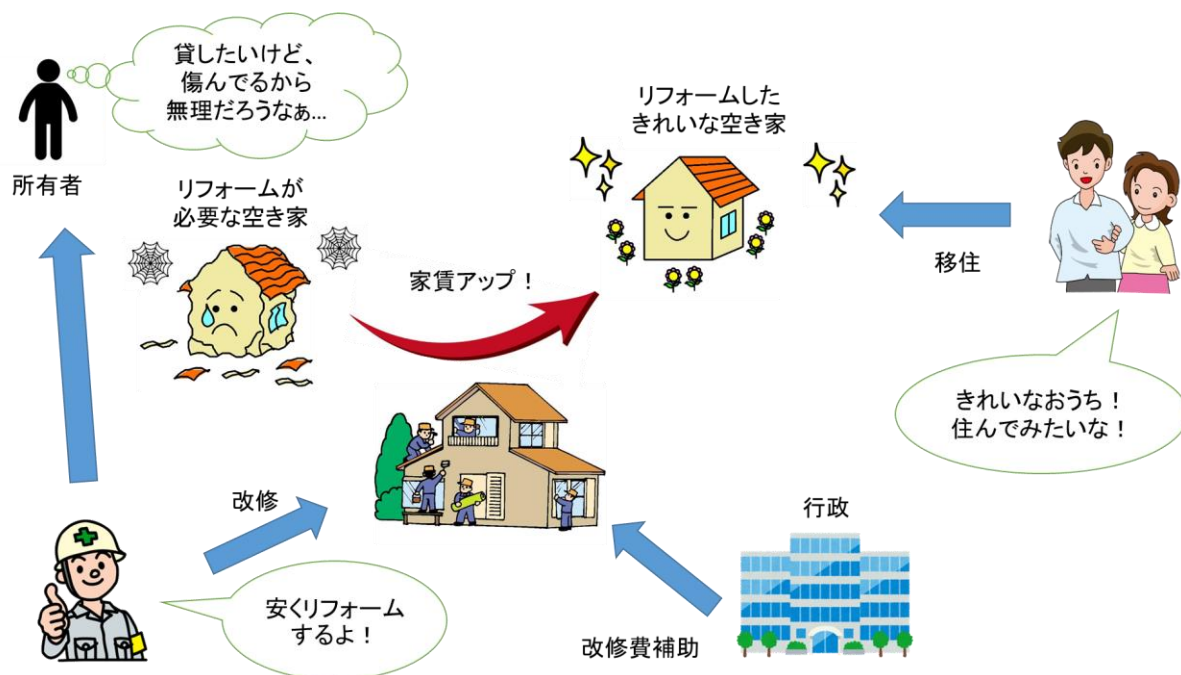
貸したいけど、
傷んでるから
無理だろうなぁ…

所有者

リフォームが
必要な空き家

リフォームした
きれいな空き家

家賃アップ！

移住

きれいなおうち！
住んでみたいな！

改修

行政

安くリフォーム
するよ！

改修費補助